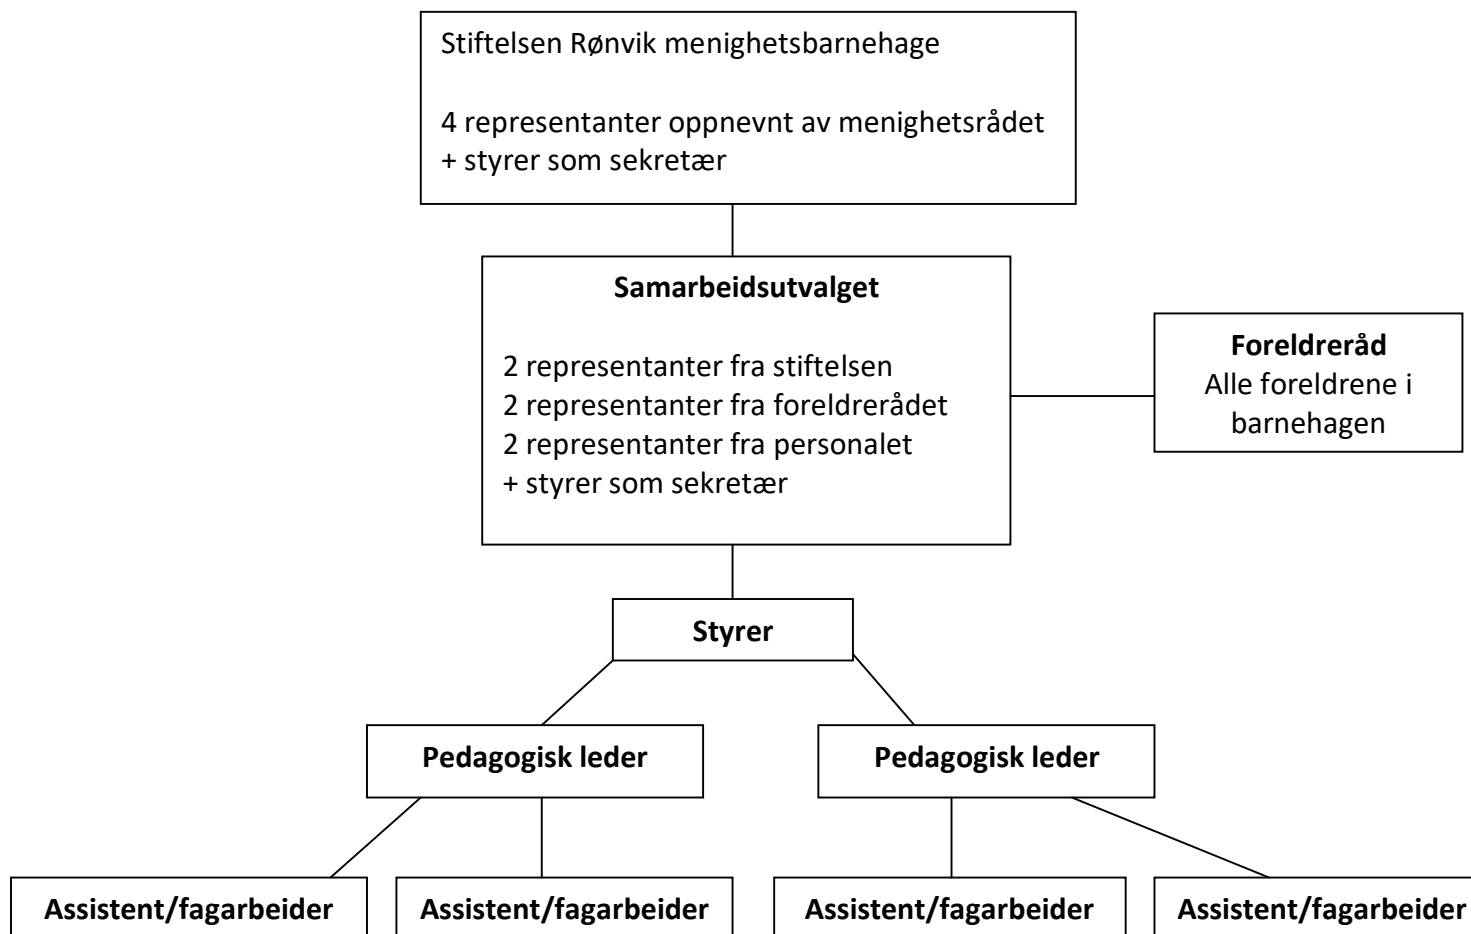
Stiftelsen Rønvik menighetsbarnehage

4 representanter oppnevnt av menighetsrådet
+ styrer som sekretær

**Samarbeidsutvalget**

2 representanter fra stiftelsen
2 representanter fra foreldrerådet
2 representanter fra personalet
+ styrer som sekretær

**Foreldreråd**
Alle foreldrene i barnehagen

**Styrer**

**Pedagogisk leder**

**Pedagogisk leder**

**Assistent/fagarbeider**

**Assistent/fagarbeider**

**Assistent/fagarbeider**

**Assistent/fagarbeider**